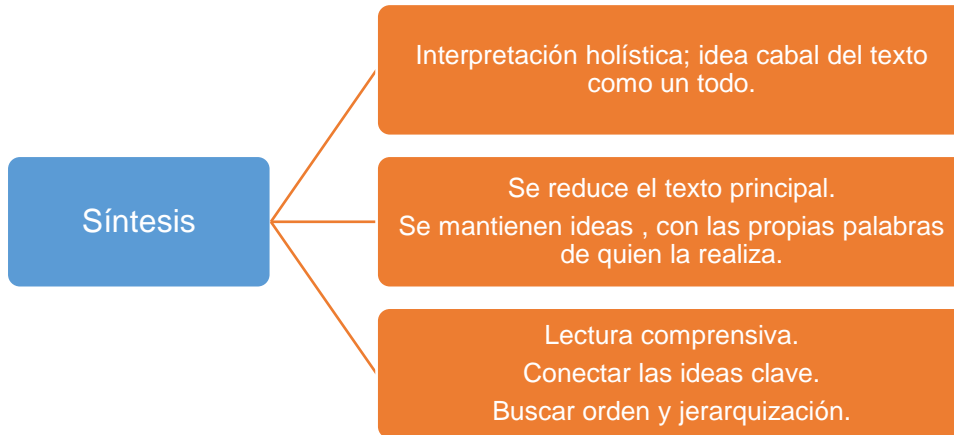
Síntesis

Interpretación holística; idea cabal del texto como un todo.

Se reduce el texto principal.

Se mantienen ideas , con las propias palabras de quien la realiza.

Lectura comprensiva.

Conectar las ideas clave.

Buscar orden y jerarquización.